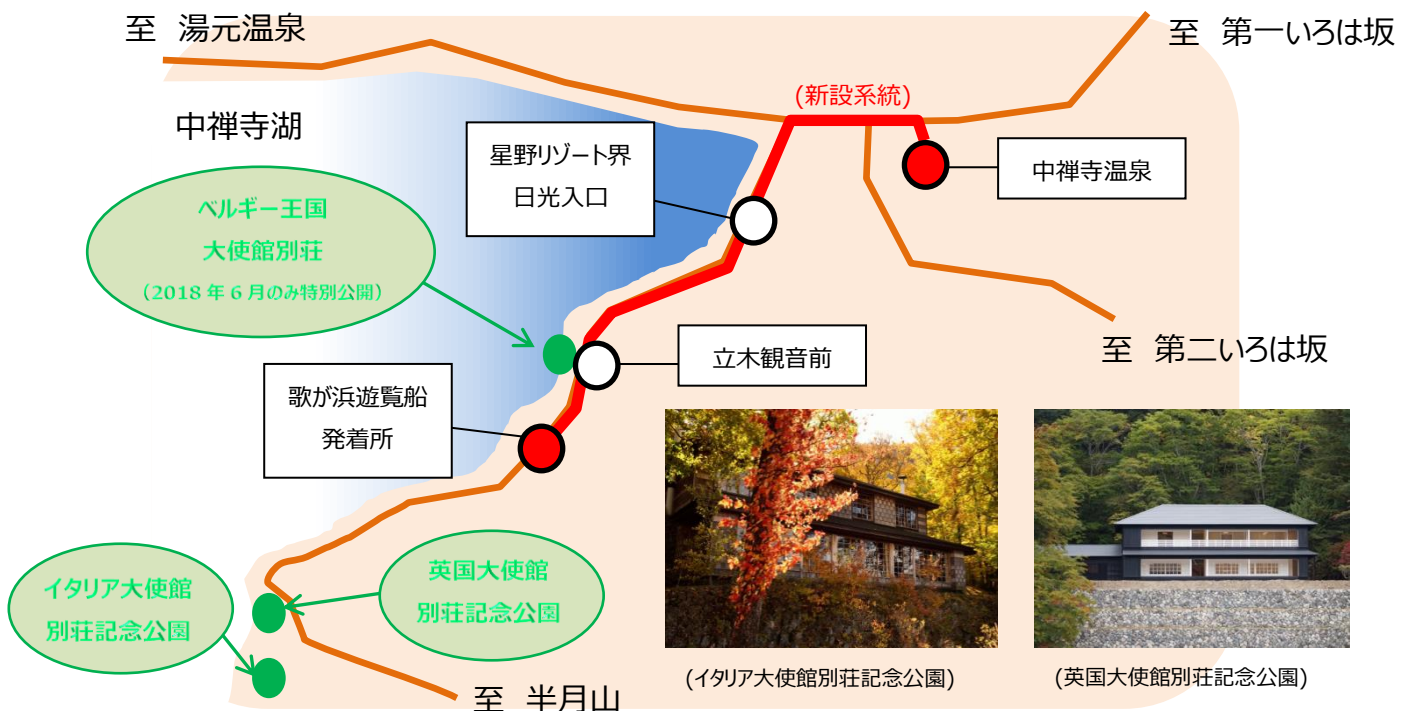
至 湯元温泉

至 第一いろは坂

(新設系統)

中禅寺湖

星野リゾート界
日光入口

中禅寺温泉

ベルギー王国
大使館別荘
(2018年6月のみ特別公開)

至 第二いろは坂

立木観音前

歌が浜遊覧船
発着所

イタリア大使館
別荘記念公園

英国大使館
別荘記念公園

(イタリア大使館別荘記念公園)

(英国大使館別荘記念公園)

至 半月山